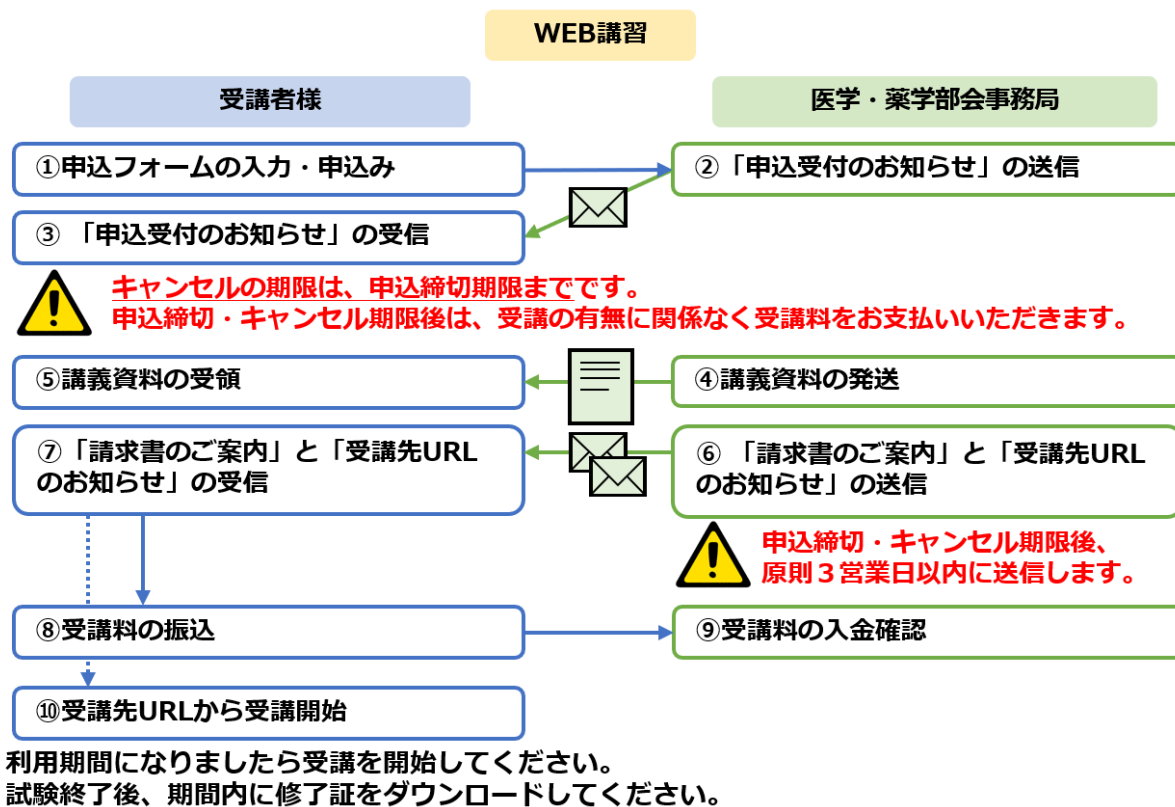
WEB講習

受講者様

医学・薬学部会事務局

①申込フォームの入力・申込み

②「申込受付のお知らせ」の送信

③ 「申込受付のお知らせ」の受信

キャンセルの期限は、申込締切期限までです。
申込締切・キャンセル期限後は、受講の有無に関係なく受講料をお支払いいただきます。

⑤講義資料の受領

④講義資料の発送

⑦「請求書のご案内」と「受講先URLのお知らせ」の受信

⑥ 「請求書のご案内」と「受講先URLのお知らせ」の送信

申込締切・キャンセル期限後、原則３営業日以内に送信します。

⑧受講料の振込

⑨受講料の入金確認

⑩受講先URLから受講開始

利用期間になりましたら受講を開始してください。
試験終了後、期間内に修了証をダウンロードしてください。